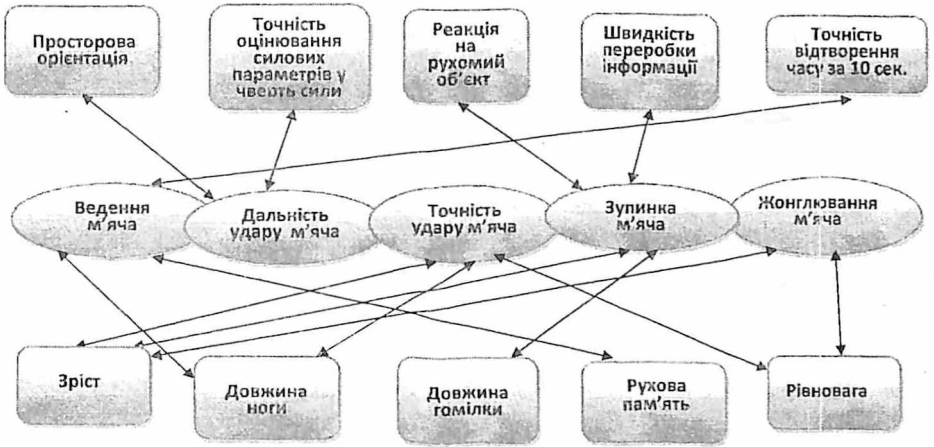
Просторова орієнтація

Точність оцінювання силових параметрів у чверть сили

Реакція на рухомий об'єкт

Швидкість переробки інформації

Точність відтворення часу за 10 сек.

Ведення м'яча

Дальність удару м'яча

Точність удару м'яча

Зупинка м'яча

Жонглювання м'яча

Зріст

Довжина ноги

Довжина гомілки

Рухова пам'ять

Рівновага